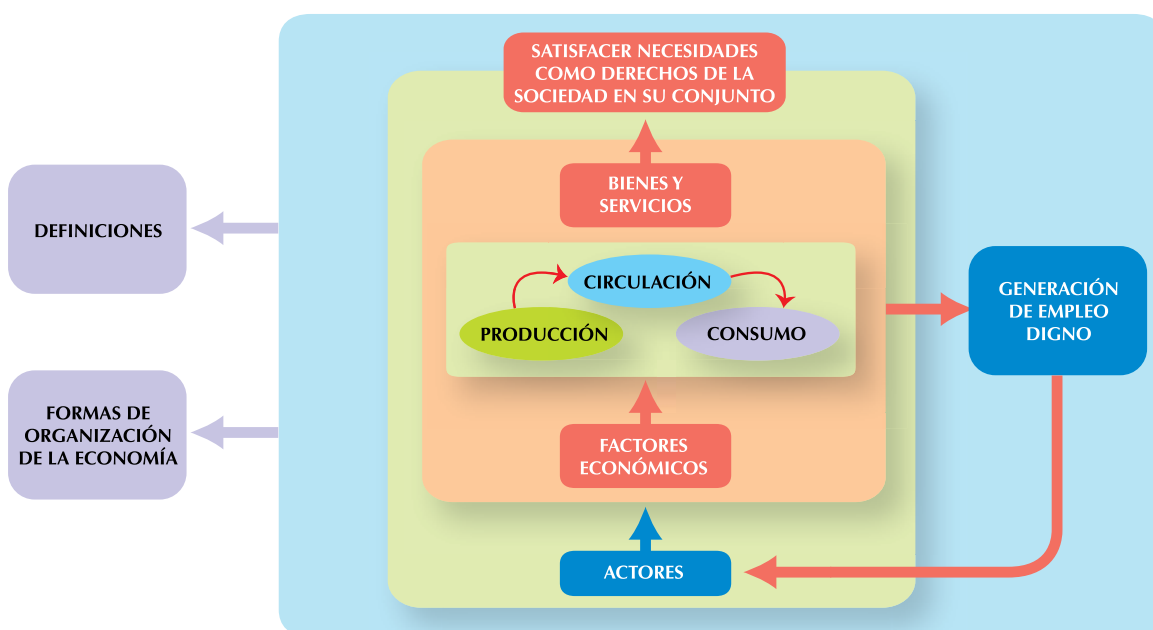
SATISFACER NECESIDADES COMO DERECHOS DE LA SOCIEDAD EN SU CONJUNTO

BIENES Y SERVICIOS

DEFINICIONES

CIRCULACIÓN

PRODUCCIÓN

CONSUMO

GENERACIÓN DE EMPLEO DIGNO

FORMAS DE ORGANIZACIÓN DE LA ECONOMÍA

FACTORES ECONÓMICOS

ACTORES